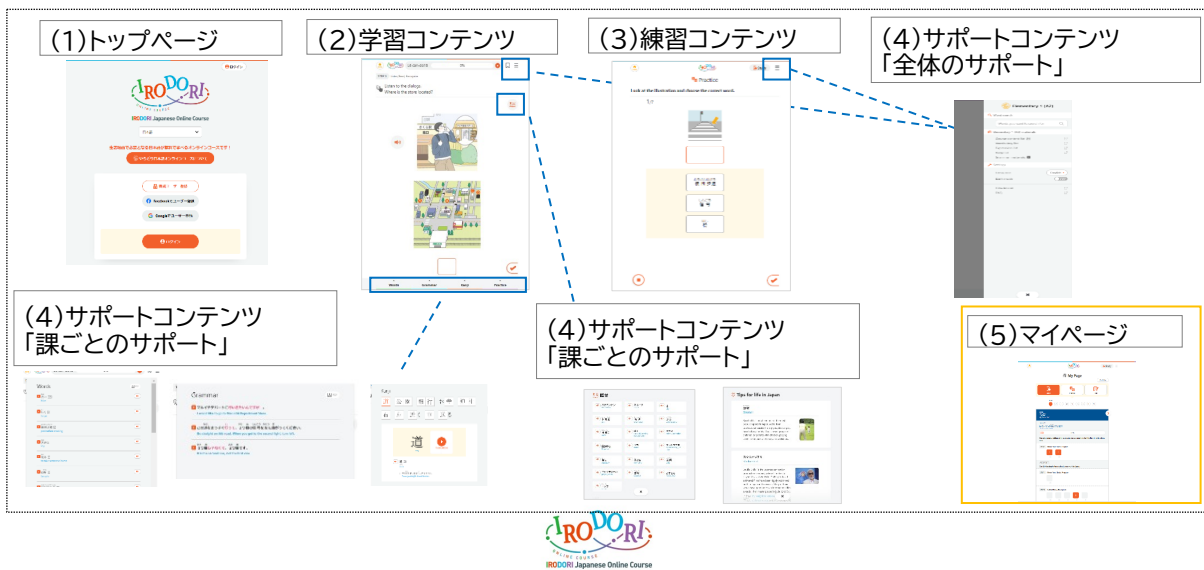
(1)トップページ

IRODORI
ONLINE COURSE
IRODORI Japanese Online Course

(2)学習コンテンツ

Listen to the dialog.
Where is the store located?

Words
Grammar
Kanji
Practice

(3)練習コンテンツ

Practice
Look at the illustration and choose the correct words.

(4)サポートコンテンツ
「全体のサポート」

(4)サポートコンテンツ
「課ごとのサポート」

Words

Grammar

Kanji

(4)サポートコンテンツ
「課ごとのサポート」

Tips for life in Japan

(5)マイページ

My Page

IRODORI
ONLINE COURSE
IRODORI Japanese Online Course